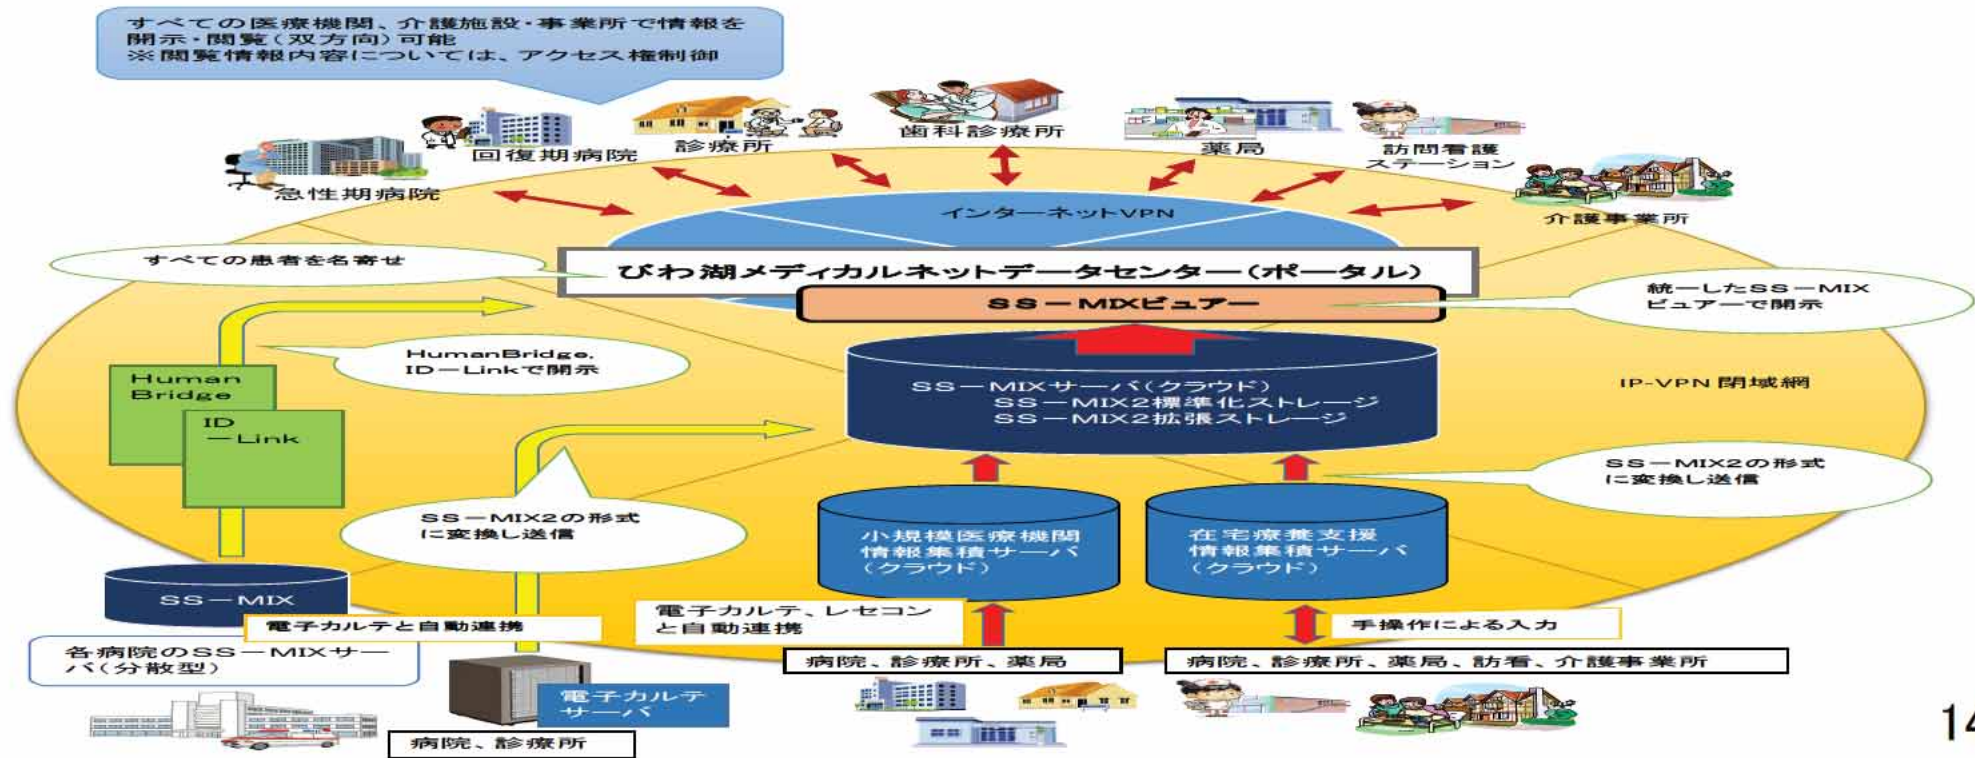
すべての医療機関、介護施設・事業所で情報を開示・閲覧（双方向）可能
※閲覧情報内容については、アクセス権制御

回復期病院

診療所

歯科診療所

薬局

訪問看護ステーション

急性期病院

介護事業所

インターネットVPN

すべての患者を名寄せ

びわ湖メディカルネットデータセンター（ポータル）

SS－MIXビュアー

統一したSS－MIXビュアーで開示

HumanBridge、ID－Linkで開示

Human Bridge

ID －Link

SS－MIXサーバ（クラウド）
SS－MIX2標準化ストレージ
SS－MIX2拡張ストレージ

IP-VPN 閉域網

SS－MIX2の形式に変換し送信

SS－MIX2の形式に変換し送信

小規模医療機関情報集積サーバ（クラウド）

在宅療養支援情報集積サーバ（クラウド）

SS－MIX

電子カルテと自動連携

電子カルテ、レセコンと自動連携

手操作による入力

各病院のSS－MIXサーバ（分散型）

病院、診療所、薬局

病院、診療所、薬局、訪看、介護事業所

電子カルテサーバ

病院、診療所

14